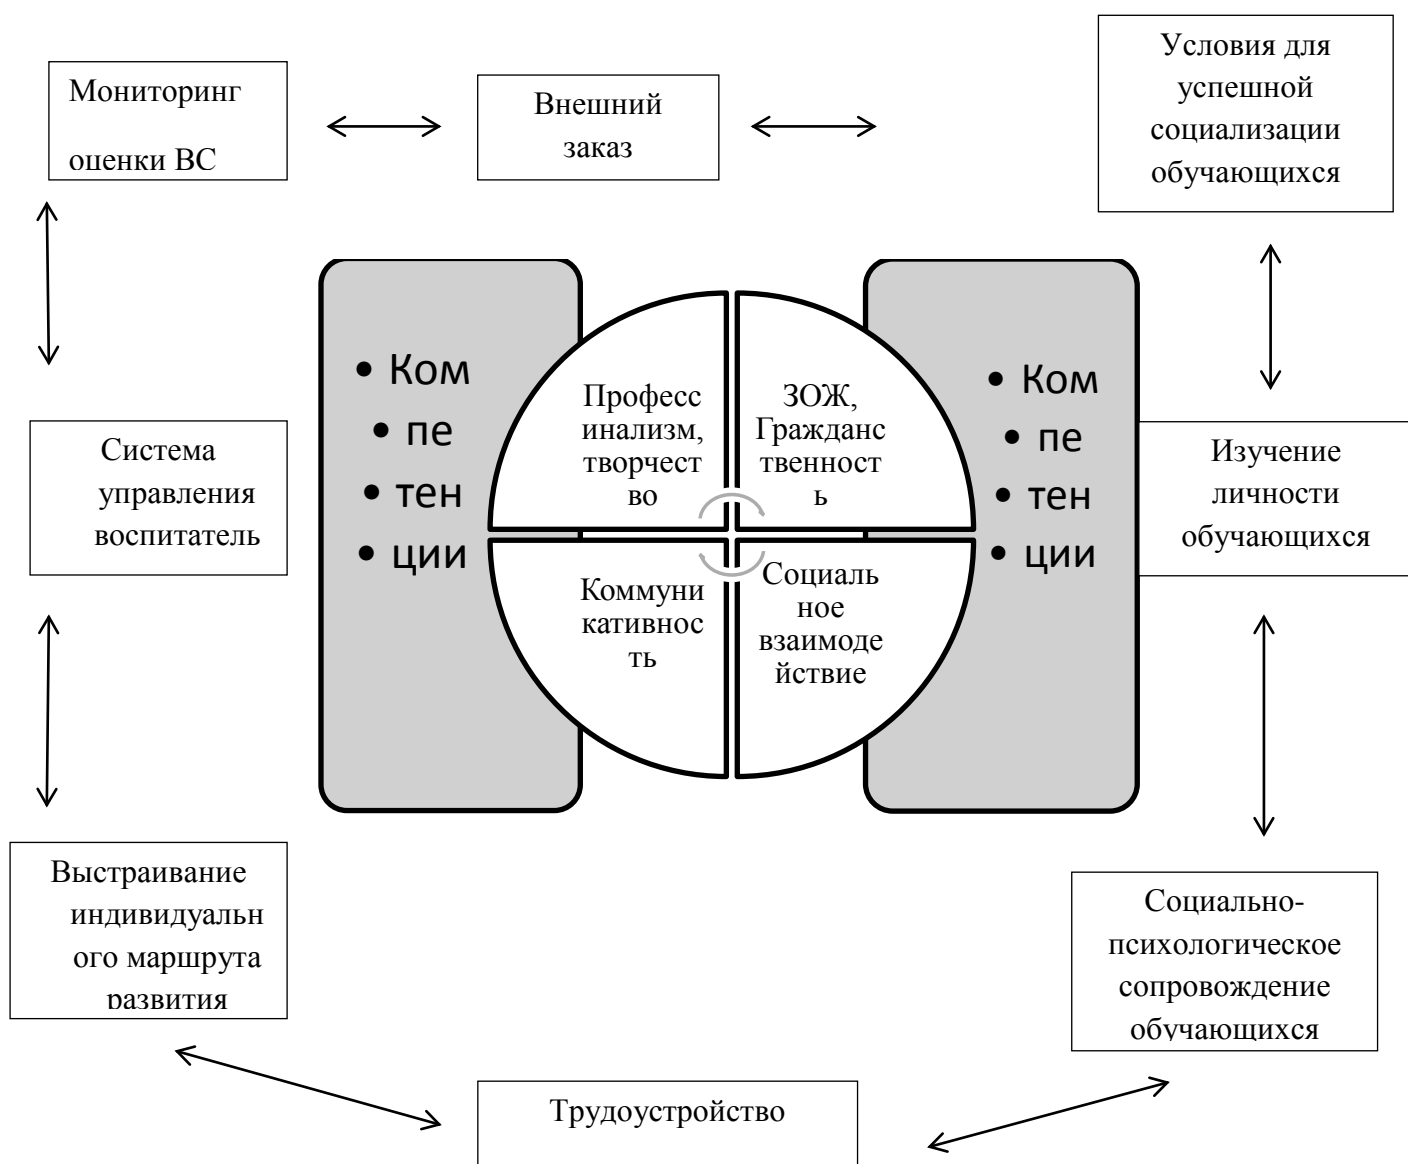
Мониторинг оценки ВС

Внешний заказ

Условия для успешной социализации обучающихся

• Ком
• пе
• тен
• ции

Професс инализм, творчест во

ЗОЖ, Гражданс твенност ь

Коммуни кативнос ть

Социаль ное взаимоде йствие

• Ком
• пе
• тен
• ции

Система управления воспитатель

Изучение личности обучающихся

Выстраивание индивидуальн ого маршрута развития

Социально-психологическое сопровождение обучающихся

Трудоустройство